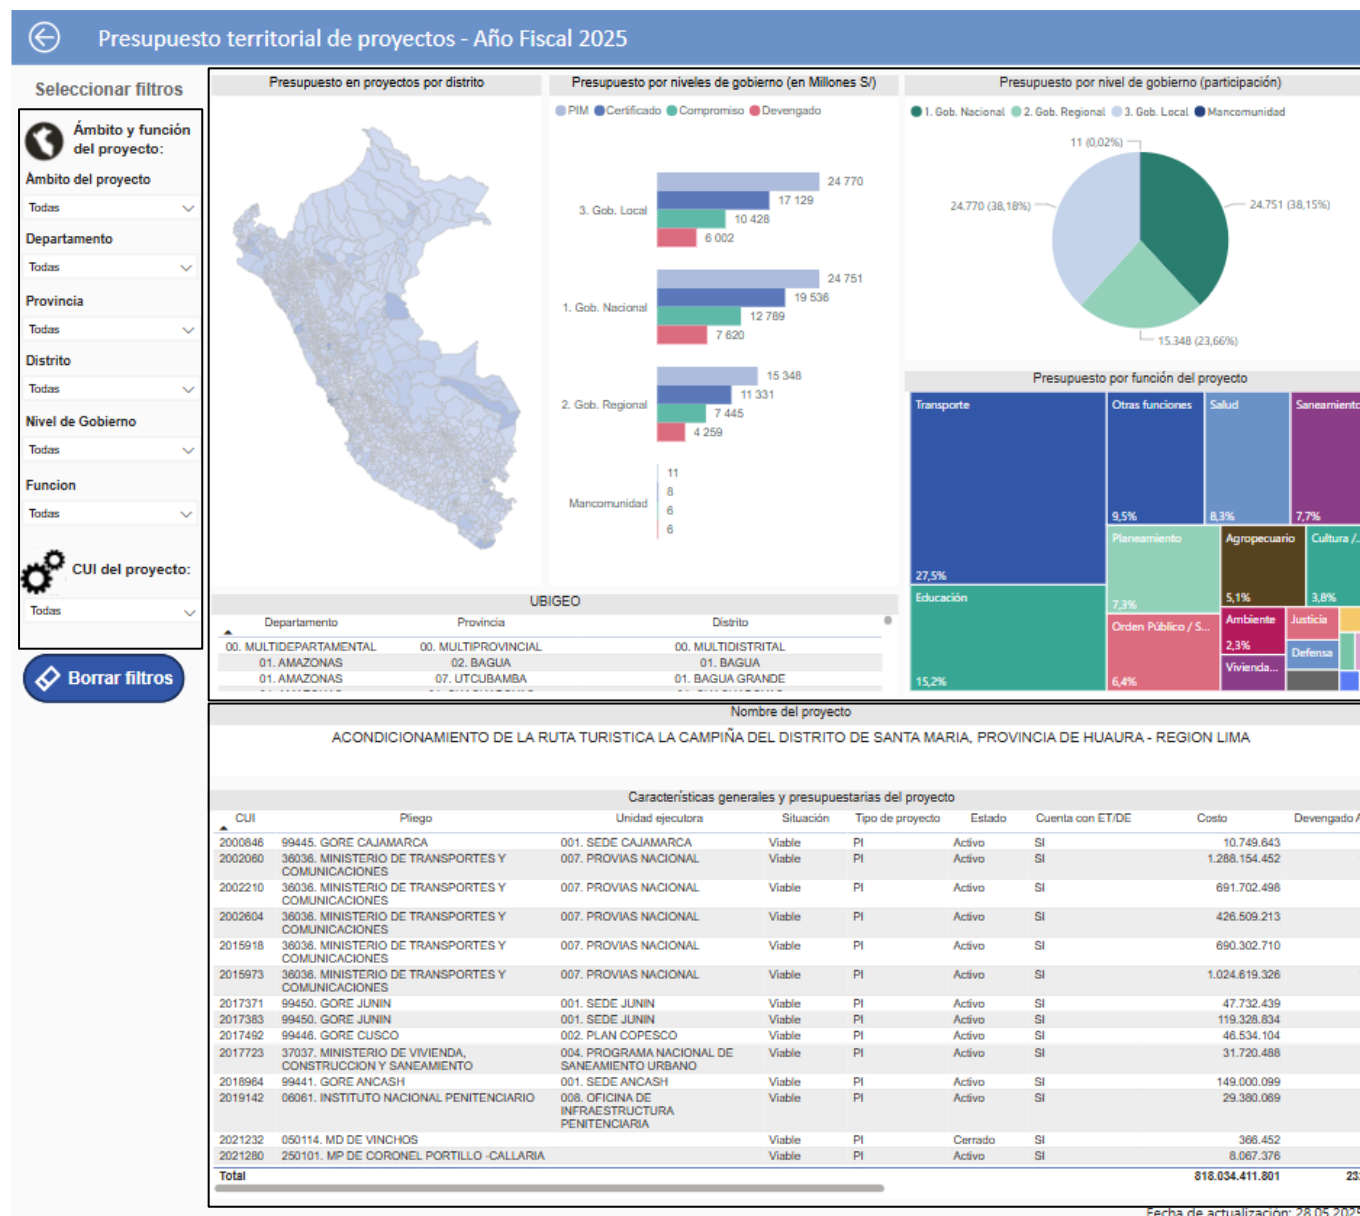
Presupuesto territorial de proyectos - Año Fiscal 2025

Seleccionar filtros

Ámbito y función del proyecto:

Ámbito del proyecto
Todas

Departamento
Todas

Provincia
Todas

Distrito
Todas

Nivel de Gobierno
Todas

Funcion
Todas

CUI del proyecto:
Todas

Borrar filtros

Presupuesto en proyectos por distrito

Presupuesto por niveles de gobierno (en Millones S/)

PIM Certificado Compromiso Devengado

3. Gob. Local: 24 770, 17 129, 10 428, 6 002
1. Gob. Nacional: 24 751, 19 536, 12 789, 7 620
2. Gob. Regional: 15 348, 11 331, 7 445, 4 259
Mancomunidad: 11, 8, 6, 6

Presupuesto por nivel de gobierno (participación)

1. Gob. Nacional 2. Gob. Regional 3. Gob. Local Mancomunidad

11 (0,02%)
24.770 (38,18%)
24.751 (38,15%)
15.348 (23,66%)

Presupuesto por función del proyecto

Transporte 27,5%
Otras funciones 9,5%
Salud 8,3%
Saneamiento 7,7%
Educación 15,2%
Planeamiento 7,3%
Agropecuario 5,1%
Cultura /... 3,8%
Orden Público / S... 6,4%
Ambiente 2,3%
Justicia
Defensa
Vivienda...

UBIGEO

| Departamento | Provincia | Distrito |
|---|---|---|
| 00. MULTIDEPARTAMENTAL | 00. MULTIPROVINCIAL | 00. MULTIDISTRITAL |
| 01. AMAZONAS | 02. BAGUA | 01. BAGUA |
| 01. AMAZONAS | 07. UTCUBAMBA | 01. BAGUA GRANDE |

Nombre del proyecto

ACONDICIONAMIENTO DE LA RUTA TURISTICA LA CAMPIÑA DEL DISTRITO DE SANTA MARIA, PROVINCIA DE HUAURA - REGION LIMA

Características generales y presupuestarias del proyecto

| CUI | Pliego | Unidad ejecutora | Situación | Tipo de proyecto | Estado | Cuenta con ET/DE | Costo | Devengado A |
|---|---|---|---|---|---|---|---|---|
| 2000846 | 99445. GORE CAJAMARCA | 001. SEDE CAJAMARCA | Viable | PI | Activo | SI | 10.749.643 | |
| 2002060 | 36036. MINISTERIO DE TRANSPORTES Y COMUNICACIONES | 007. PROVIAS NACIONAL | Viable | PI | Activo | SI | 1.288.154.452 | |
| 2002210 | 36036. MINISTERIO DE TRANSPORTES Y COMUNICACIONES | 007. PROVIAS NACIONAL | Viable | PI | Activo | SI | 691.702.496 | |
| 2002604 | 36036. MINISTERIO DE TRANSPORTES Y COMUNICACIONES | 007. PROVIAS NACIONAL | Viable | PI | Activo | SI | 426.509.213 | |
| 2015918 | 36036. MINISTERIO DE TRANSPORTES Y COMUNICACIONES | 007. PROVIAS NACIONAL | Viable | PI | Activo | SI | 690.302.710 | |
| 2015973 | 36036. MINISTERIO DE TRANSPORTES Y COMUNICACIONES | 007. PROVIAS NACIONAL | Viable | PI | Activo | SI | 1.024.619.326 | |
| 2017371 | 99450. GORE JUNIN | 001. SEDE JUNIN | Viable | PI | Activo | SI | 47.732.439 | |
| 2017383 | 99450. GORE JUNIN | 001. SEDE JUNIN | Viable | PI | Activo | SI | 119.328.834 | |
| 2017492 | 99446. GORE CUSCO | 002. PLAN COPESCO | Viable | PI | Activo | SI | 46.534.104 | |
| 2017723 | 37037. MINISTERIO DE VIVIENDA, CONSTRUCCION Y SANEAMIENTO | 004. PROGRAMA NACIONAL DE SANEAMIENTO URBANO | Viable | PI | Activo | SI | 31.720.488 | |
| 2018964 | 99441. GORE ANCASH | 001. SEDE ANCASH | Viable | PI | Activo | SI | 149.000.099 | |
| 2019142 | 06061. INSTITUTO NACIONAL PENITENCIARIO | 008. OFICINA DE INFRAESTRUCTURA PENITENCIARIA | Viable | PI | Activo | SI | 29.380.069 | |
| 2021232 | 050114. MD DE VINCHOS | | Viable | PI | Cerrado | SI | 366.452 | |
| 2021280 | 250101. MP DE CORONEL PORTILLO -CALLARIA | | Viable | PI | Activo | SI | 8.067.376 | |
| Total | | | | | | | 818.034.411.801 | 23 |

Fecha de actualización: 28.05.202